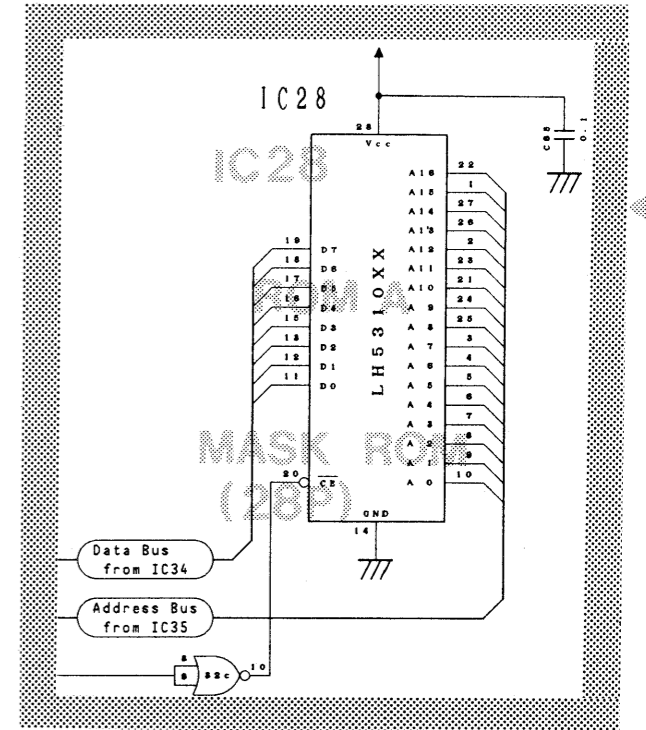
IC28

28
Vcc

C85
0.1

IC28

22 A16
1 A15
27 A14
26 A13
2 A12
23 A11
21 A10
24 A9
25 A8
3 A7
4 A6
5 A5
6 A4
7 A3
8 A2
9 A1
10 A0

19 D7
18 D6
17 D5
16 D4
15 D3
13 D2
12 D1
11 D0

LH5310XX

ROM A

MASK ROM
(28P)

20 $\overline{CE}$

GND
14

Data Bus
from IC34

Address Bus
from IC35

8
9
32c
10